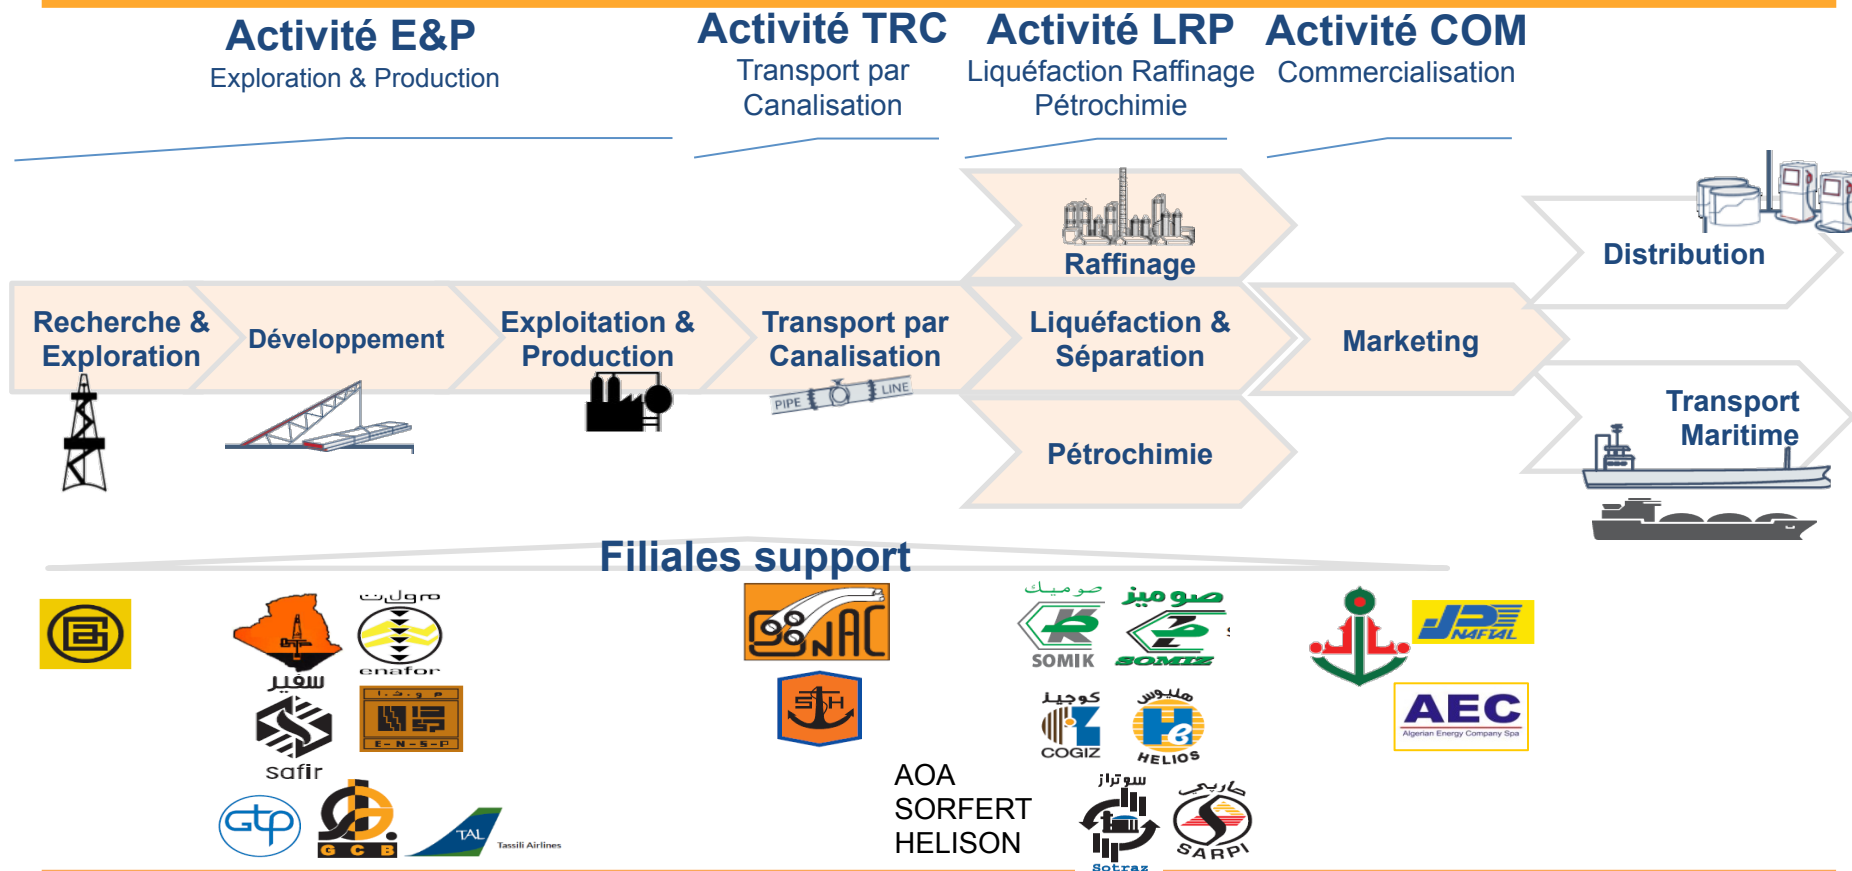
Activité E&P
Exploration & Production

Activité TRC
Transport par Canalisation

Activité LRP
Liquéfaction Raffinage Pétrochimie

Activité COM
Commercialisation

Recherche & Exploration

Développement

Exploitation & Production

Transport par Canalisation

PIPE LINE

Raffinage

Liquéfaction & Séparation

Pétrochimie

Marketing

Distribution

Transport Maritime

Filiales support

سفير
safir

enafor

E-N-S-P

gtp

G C B

TAL Tassili Airlines

SONAC

SH

AOA
SORFERT
HELISON

صوميك
SOMIK

صوميز
SOMIZ

كوجيز
COGIZ

هليوس
HELIOS

سوتراز
Sotraz

ساربي
SARPI

NAFTAL

AEC
Algerian Energy Company Spa